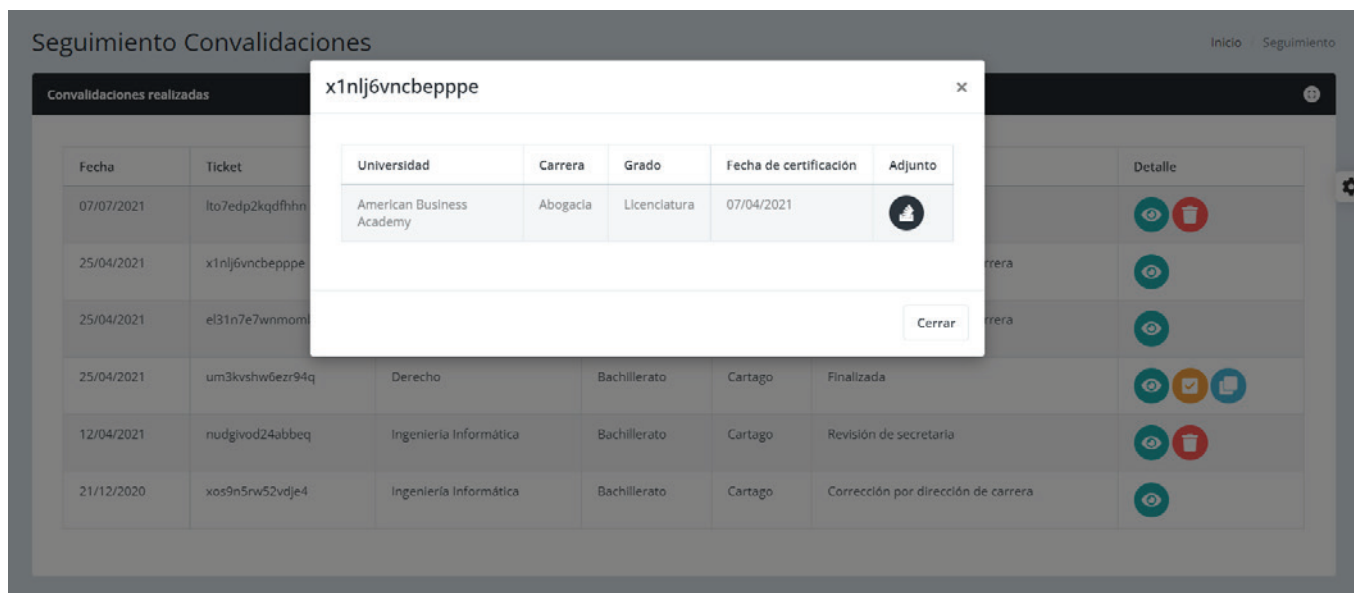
Seguimiento Convalidaciones

Inicio / Seguimiento

Convalidaciones realizadas

x1nlj6vncbepppe

×

| Universidad | Carrera | Grado | Fecha de certificación | Adjunto |
|---|---|---|---|---|
| American Business Academy | Abogacía | Licenciatura | 07/04/2021 | |

Cerrar

| Fecha | Ticket | | | | | Detalle |
|---|---|---|---|---|---|---|
| 07/07/2021 | lto7edp2kqdfhhn | | | | | |
| 25/04/2021 | x1nlj6vncbeppe | | | | rrera | |
| 25/04/2021 | el31n7e7wnmom | | | | rrera | |
| 25/04/2021 | um3kvshw6ezr94q | Derecho | Bachillerato | Cartago | Finalizada | |
| 12/04/2021 | nudgivod24abbeq | Ingeniería Informática | Bachillerato | Cartago | Revisión de secretaria | |
| 21/12/2020 | xos9n5rw52vdje4 | Ingeniería Informática | Bachillerato | Cartago | Corrección por dirección de carrera | |